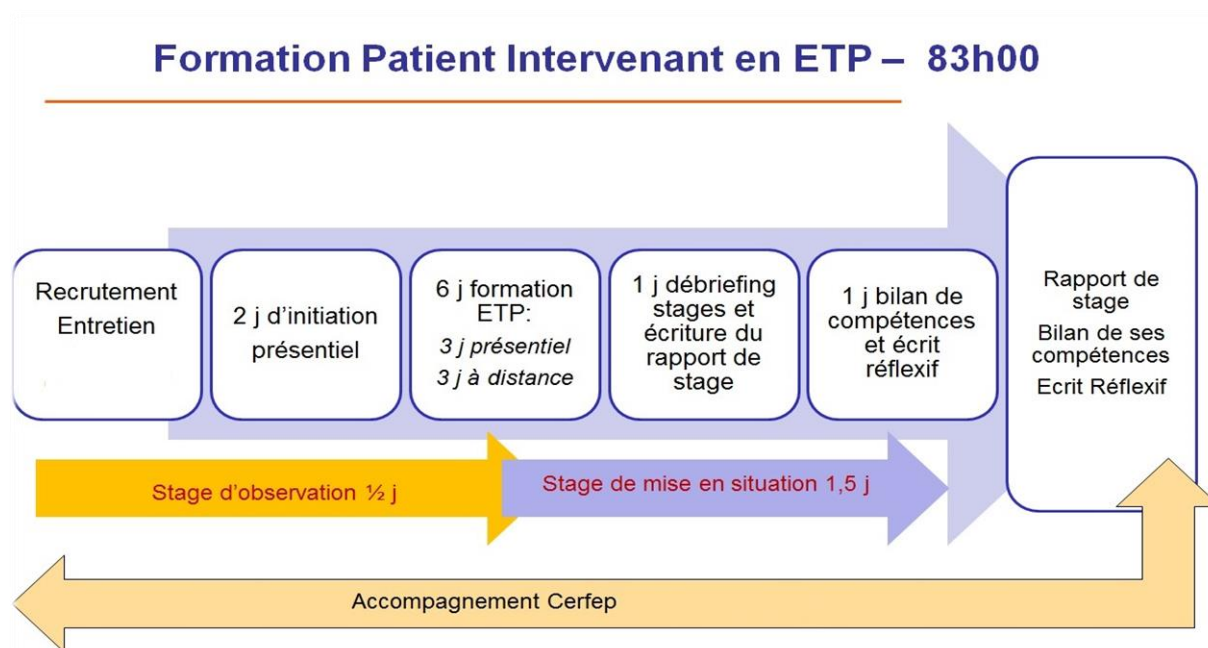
Formation Patient Intervenant en ETP – 83h00

Recrutement Entretien

2 j d'initiation présentiel

6 j formation ETP:
3 j présentiel
3 j à distance

1 j débriefing stages et écriture du rapport de stage

1 j bilan de compétences et écrit réflexif

Rapport de stage
Bilan de ses compétences
Ecrit Réflexif

Stage d'observation ½ j

Stage de mise en situation 1,5 j

Accompagnement Cerfep